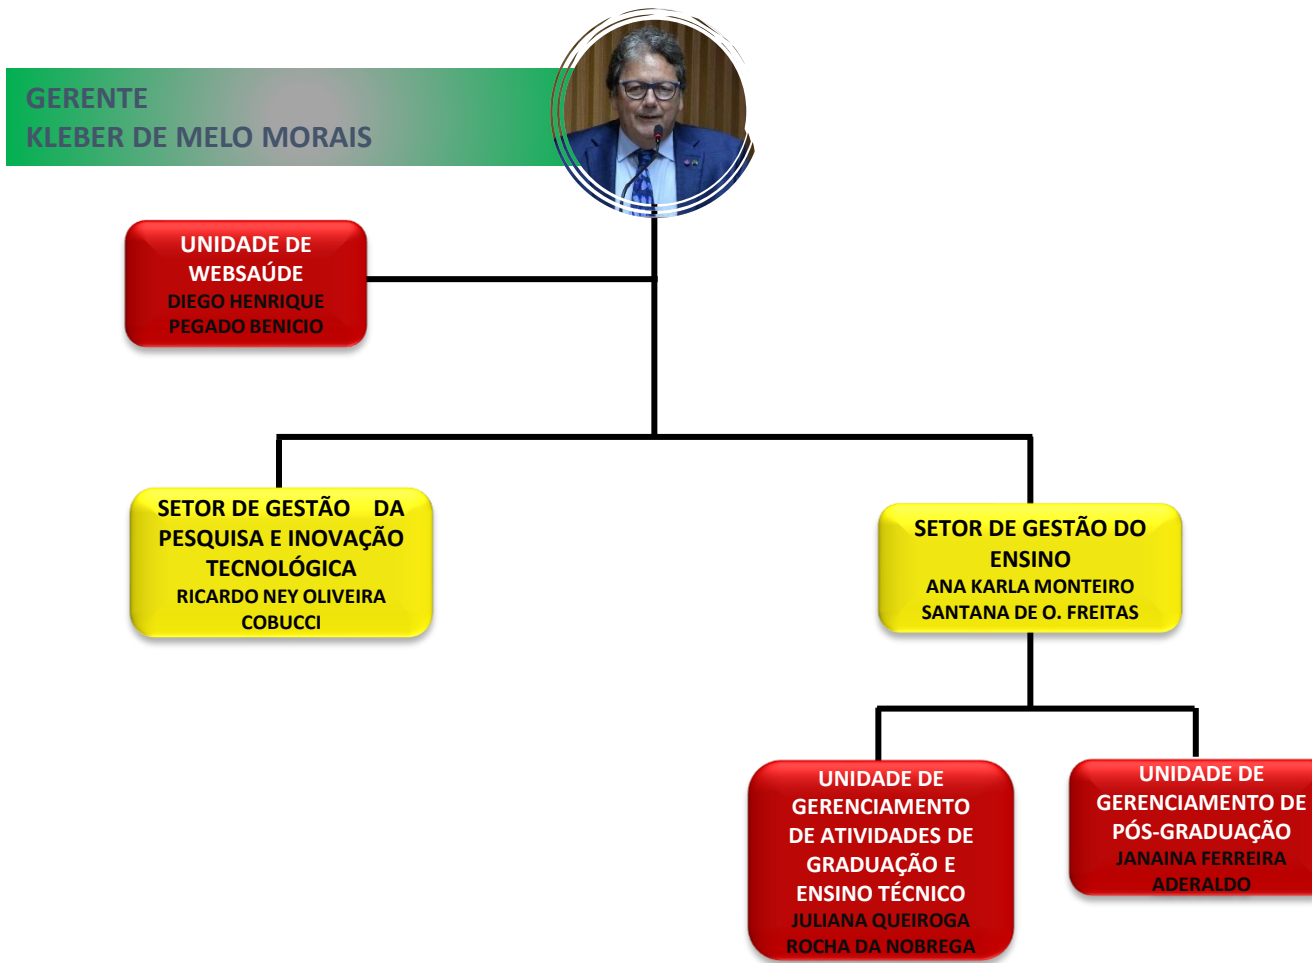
GERENTE
KLEBER DE MELO MORAIS

UNIDADE DE WEBSAÚDE
DIEGO HENRIQUE PEGADO BENICIO

SETOR DE GESTÃO DA PESQUISA E INOVAÇÃO TECNOLÓGICA
RICARDO NEY OLIVEIRA COBUCCI

SETOR DE GESTÃO DO ENSINO
ANA KARLA MONTEIRO SANTANA DE O. FREITAS

UNIDADE DE GERENCIAMENTO DE ATIVIDADES DE GRADUAÇÃO E ENSINO TÉCNICO
JULIANA QUEIROGA ROCHA DA NOBREGA

UNIDADE DE GERENCIAMENTO DE PÓS-GRADUAÇÃO
JANAINA FERREIRA ADERALDO